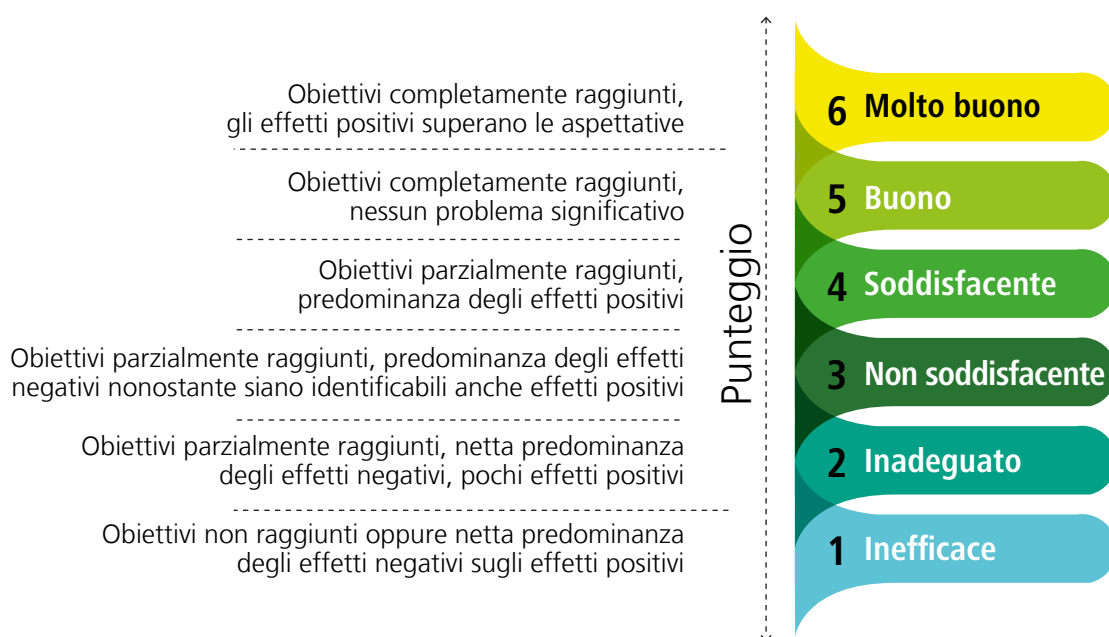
Obiettivi completamente raggiunti, gli effetti positivi superano le aspettative

Obiettivi completamente raggiunti, nessun problema significativo

Obiettivi parzialmente raggiunti, predominanza degli effetti positivi

Obiettivi parzialmente raggiunti, predominanza degli effetti negativi nonostante siano identificabili anche effetti positivi

Obiettivi parzialmente raggiunti, netta predominanza degli effetti negativi, pochi effetti positivi

Obiettivi non raggiunti oppure netta predominanza degli effetti negativi sugli effetti positivi

Punteggio

6 Molto buono
5 Buono
4 Soddisfacente
3 Non soddisfacente
2 Inadeguato
1 Inefficace